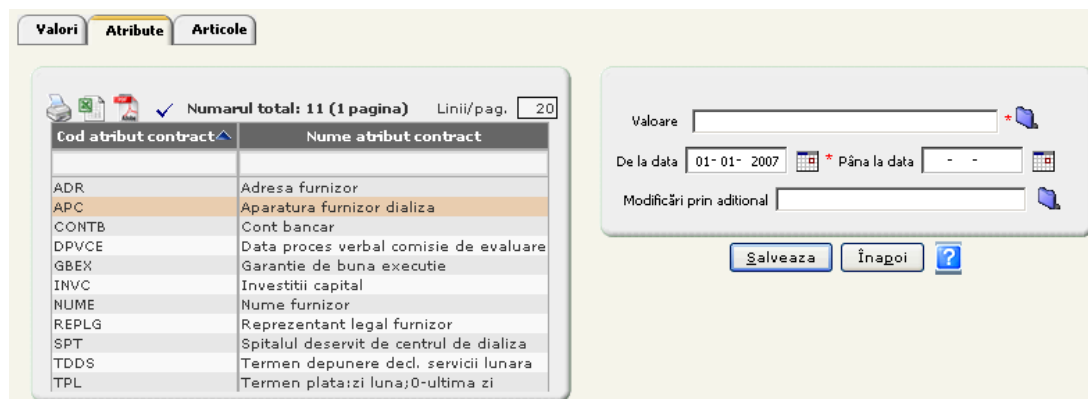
Valori | Atribute | Articole

Numarul total: 11 (1 pagina) Linii/pag. 20

| Cod atribut contract | Nume atribut contract |
|---|---|
| | |
| ADR | Adresa furnizor |
| APC | Aparatura furnizor dializa |
| CONTB | Cont bancar |
| DPVCE | Data proces verbal comisie de evaluare |
| GBEX | Garantie de buna executie |
| INVC | Investitii capital |
| NUME | Nume furnizor |
| REPLG | Reprezentant legal furnizor |
| SPT | Spitalul deservit de centrul de dializa |
| TDDS | Termen depunere decl. servicii lunara |
| TPL | Termen plata:zi luna;0-ultima zi |

Valoare *

De la data 01- 01- 2007 * Pâna la data - -

Modificări prin aditional

Salveaza Înapoi ?